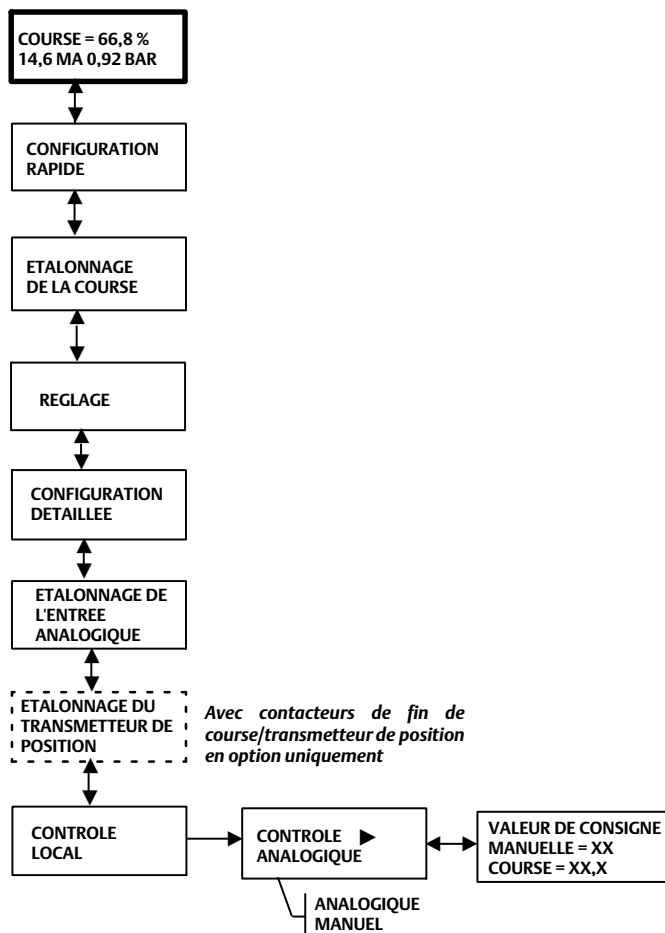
COURSE = 66,8 %
14,6 MA 0,92 BAR

CONFIGURATION RAPIDE

ETALONNAGE DE LA COURSE

REGLAGE

CONFIGURATION DETAILLEE

ETALONNAGE DE L'ENTREE ANALOGIQUE

ETALONNAGE DU TRANSMETTEUR DE POSITION

Avec contacteurs de fin de course/transmetteur de position en option uniquement

CONTROLE LOCAL

CONTROLE ▶ ANALOGIQUE

ANALOGIQUE
MANUEL

VALEUR DE CONSIGNE MANUELLE = XX
COURSE = XX,X